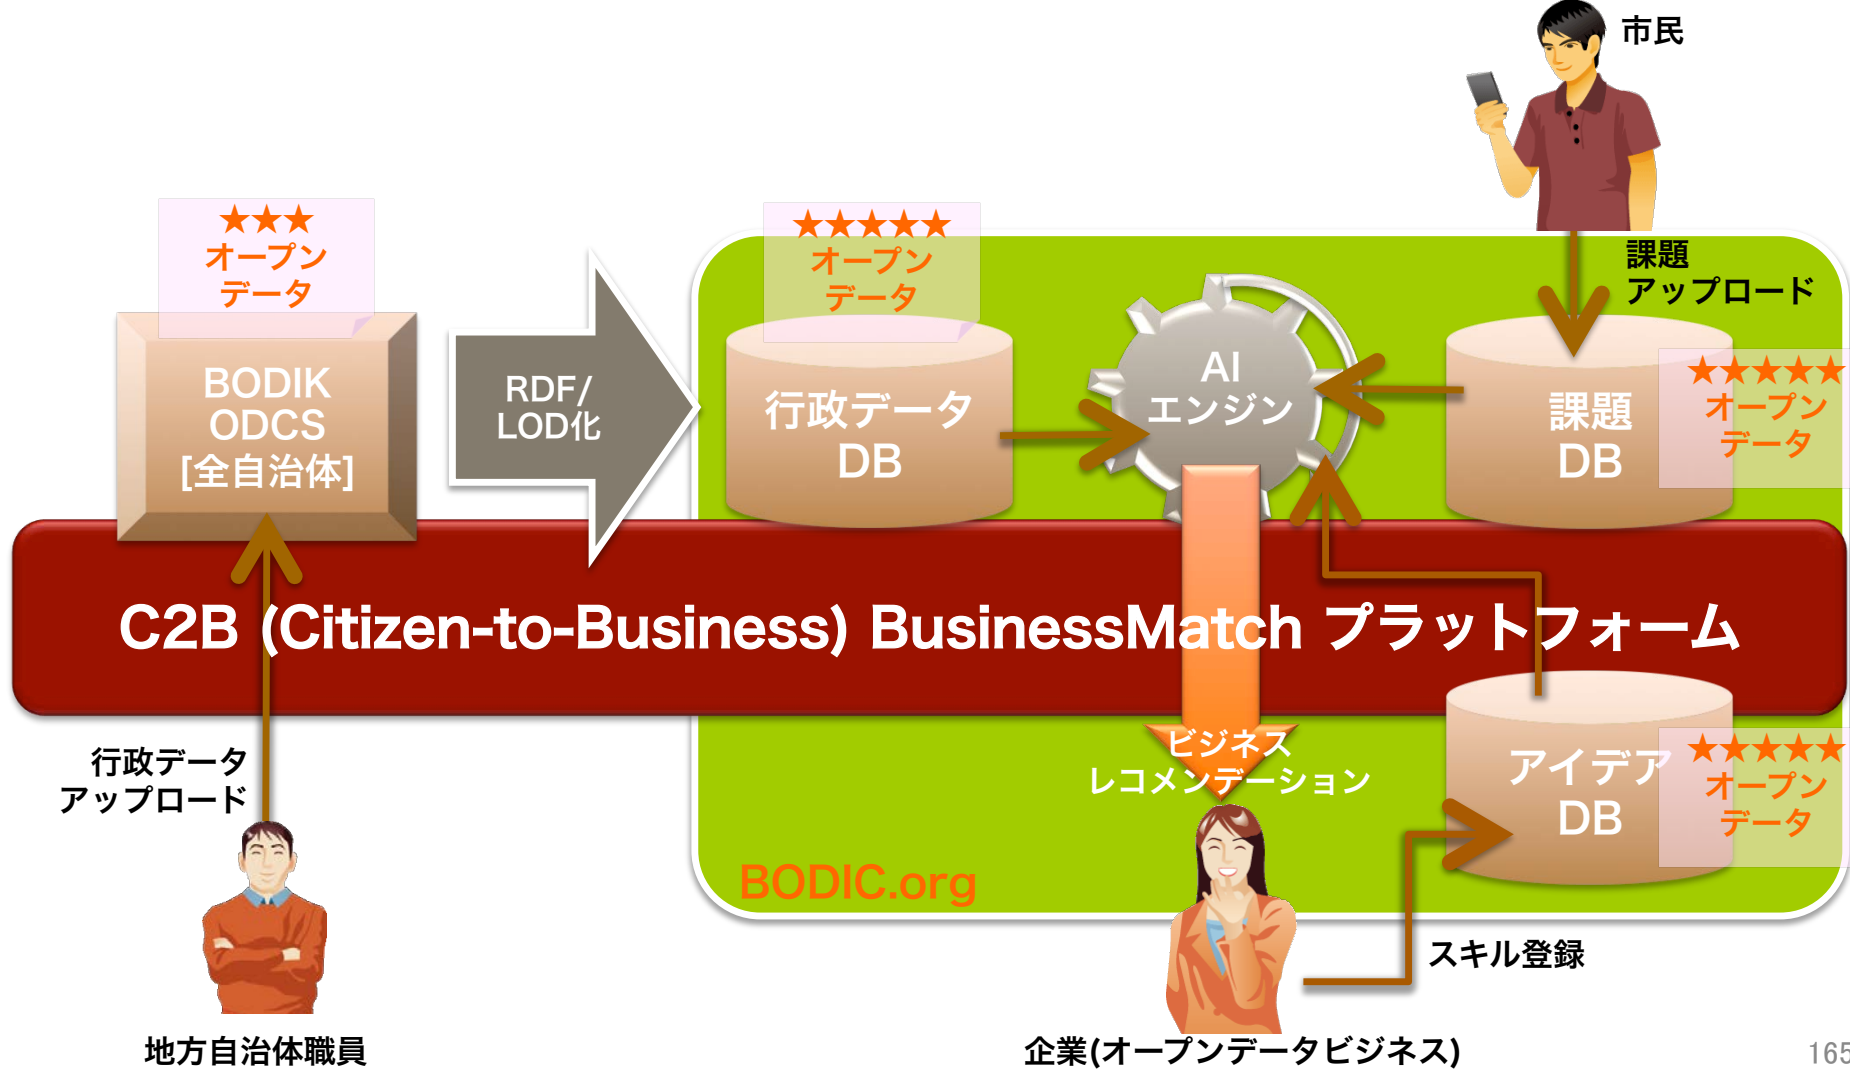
市民

★★★
オープン
データ

BODIK
ODCS
[全自治体]

RDF/
LOD化

★★★★★
オープン
データ

行政データ
DB

AI
エンジン

課題
アップロード

課題
DB

★★★★★
オープン
データ

C2B (Citizen-to-Business) BusinessMatch プラットフォーム

行政データ
アップロード

ビジネス
レコメンデーション

アイデア
DB

★★★★★
オープン
データ

BODIC.org

スキル登録

地方自治体職員

企業(オープンデータビジネス)

165